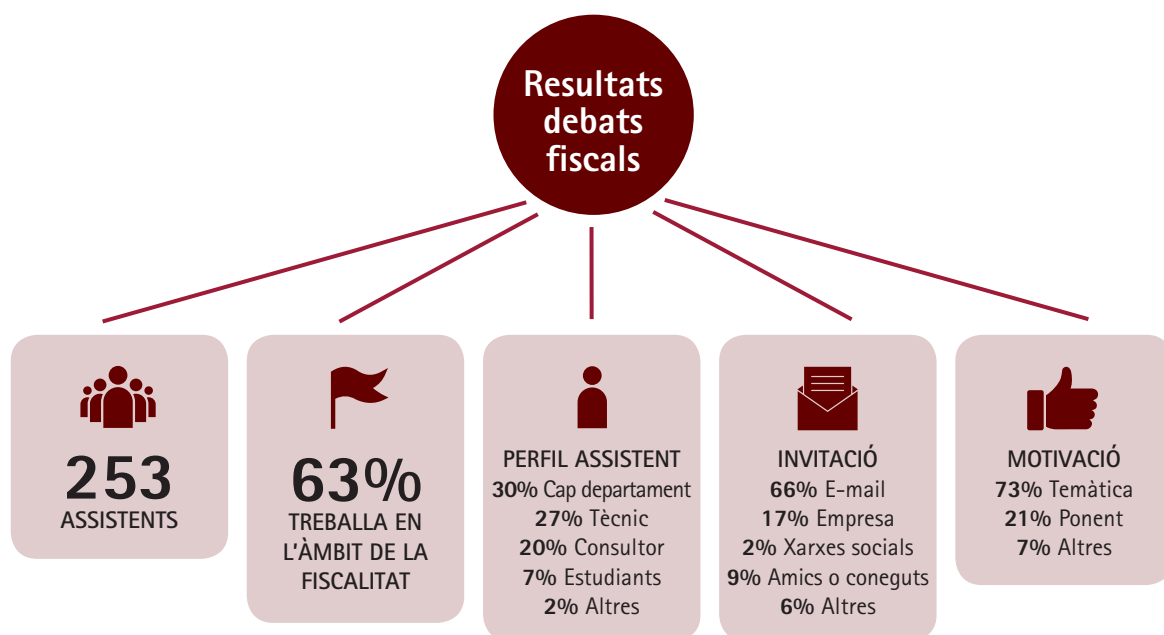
Resultats debats fiscals

253
ASSISTENTS

63%
TREBALLA EN L'ÀMBIT DE LA FISCALITAT

PERFIL ASSISTENT
30% Cap departament
27% Tècnic
20% Consultor
7% Estudiants
2% Altres

INVITACIÓ
66% E-mail
17% Empresa
2% Xarxes socials
9% Amics o coneguts
6% Altres

MOTIVACIÓ
73% Temàtica
21% Ponent
7% Altres